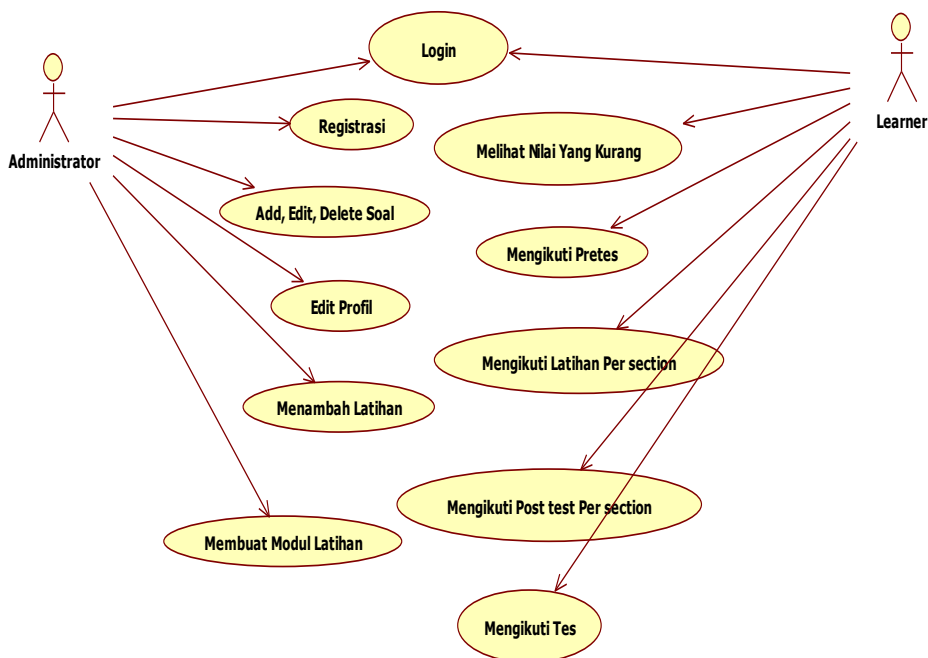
Administrator

Learner

Login

Registrasi

Melihat Nilai Yang Kurang

Add, Edit, Delete Soal

Mengikuti Pretes

Edit Profil

Mengikuti Latihan Per section

Menambah Latihan

Mengikuti Post test Per section

Membuat Modul Latihan

Mengikuti Tes